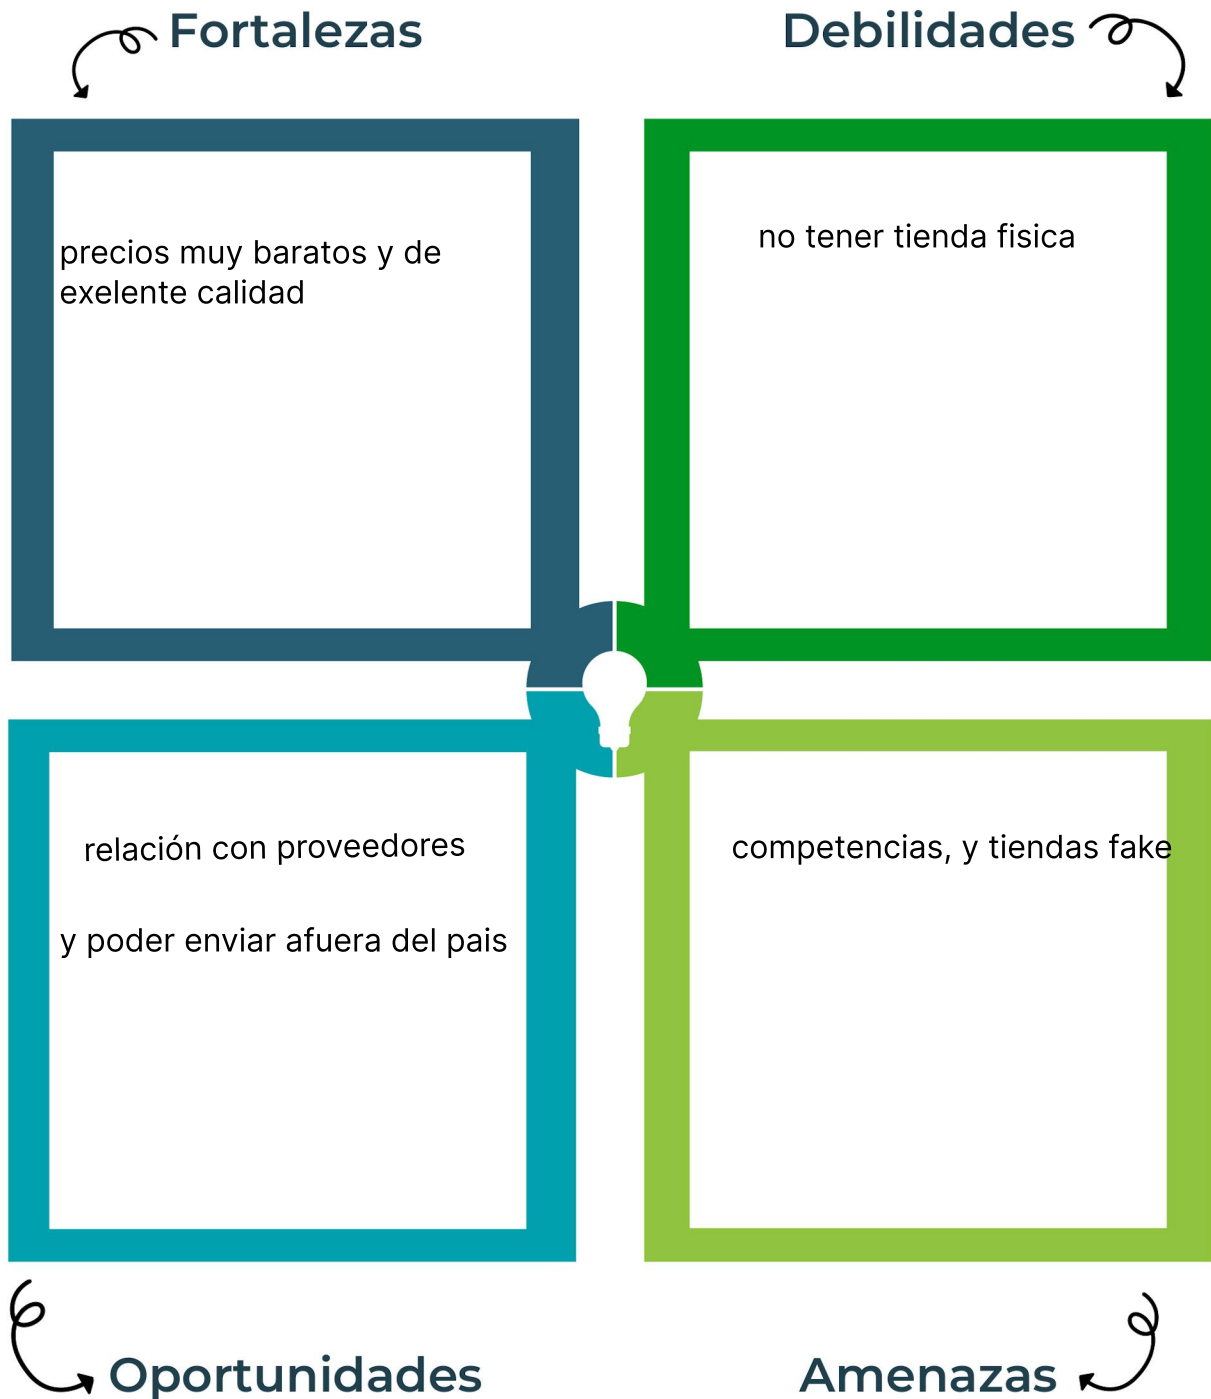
Fortalezas

Debilidades

precios muy baratos y de exelente calidad

no tener tienda fisica

relación con proveedores

y poder enviar afuera del pais

competencias, y tiendas fake

Oportunidades

Amenazas